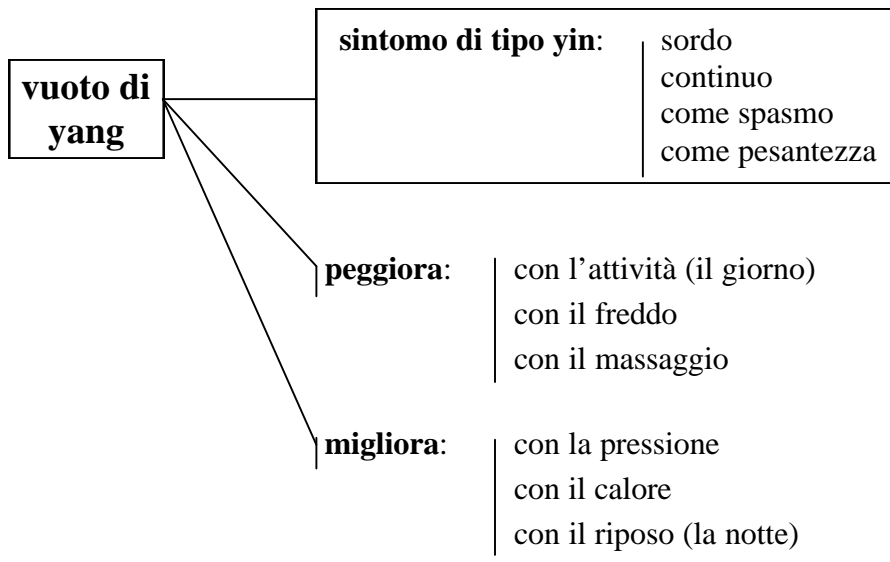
vuoto di yang

sintomo di tipo yin: sordo
continuo
come spasmo
come pesantezza

peggiora: con l’attività (il giorno)
con il freddo
con il massaggio

migliora: con la pressione
con il calore
con il riposo (la notte)